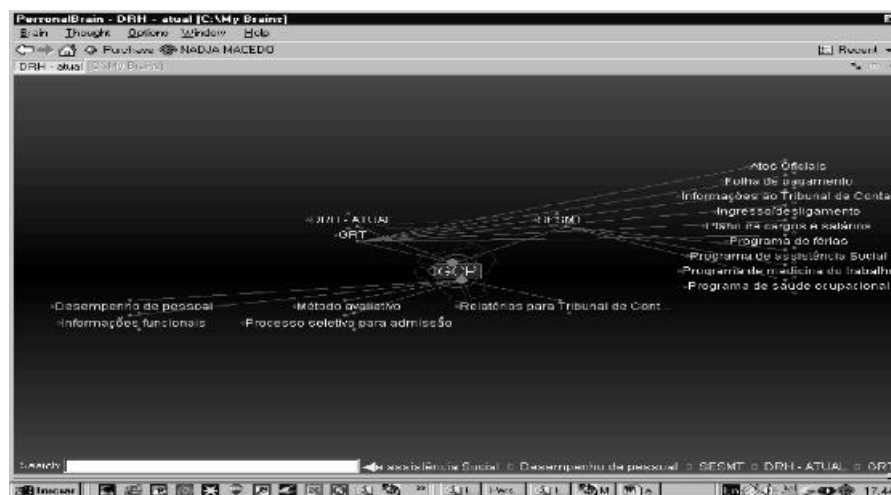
PersonalBrain - DRH - atual [C:\My Brains]
Brain Thought Options Window Help
Purchase NADJA MACEDO
Recent
DRH - atual [C:\My Brains]

Atos Oficiais
Folha de pagamento
Informações ao Tribunal de Conta
Ingresso/desligamento
Plano de cargos e salários
Programa de férias
Programa de assistência Social
Programa de medicina do trabalho
Programa de saúde ocupacional
DRH - ATUAL
GRT
SESMT
GCP
Desempenho de pessoal
Informações funcionais
Método avaliativo
Processo seletivo para admissão
Relatórios para Tribunal de Cont...

Search:
Assistência Social Desempenho de pessoal SESMT DRH - ATUAL GRT
Iniciar